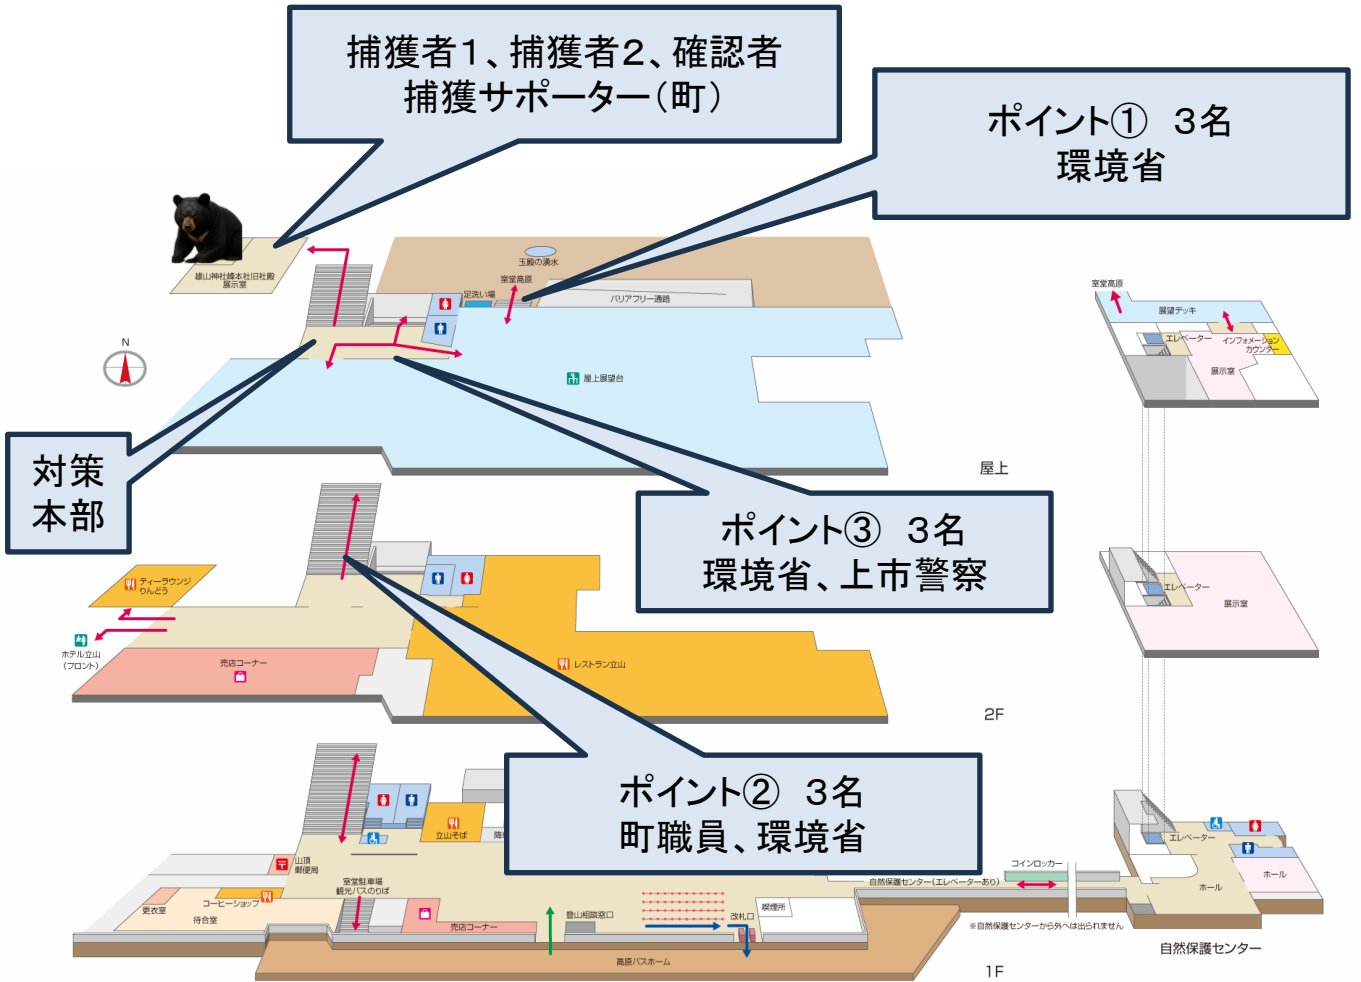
捕獲者1、捕獲者2、確認者
捕獲サポーター（町）

ポイント① 3名
環境省

雄山神社峰本社旧社殿展示室

玉殿の湧水
室堂高原
足洗い場
バリアフリー通路
屋上展望台

N

対策
本部

屋上

ポイント③ 3名
環境省、上市警察

ティーラウンジ りんどう
ホテル立山（フロント）
売店コーナー
レストラン立山

2F

ポイント② 3名
町職員、環境省

立山そば
山頂郵便局
室堂駐車場 観光バスのりば
更衣室
コーヒーショップ
待合室
売店コーナー
登山相談窓口
改札口
喫煙所
高原バスホーム
コインロッカー
自然保護センター（エレベーターあり）
※自然保護センターから外へは出られません

1F

室堂高原
展望デッキ
エレベーター
インフォメーションカウンター
展示室
エレベーター
展示室
エレベーター
ホール
ホール
自然保護センター